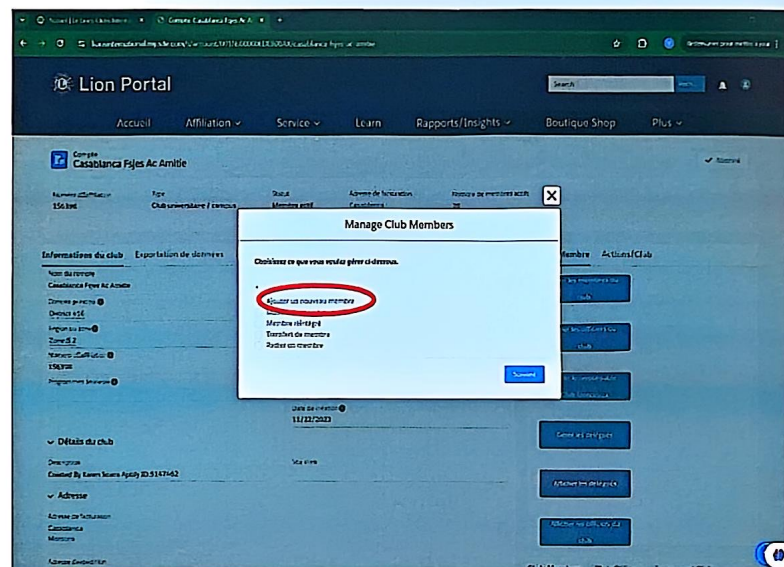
Lion Portal

Search

Accueil Affiliation Service Learn Rapports/Insights Boutique Shop Plus

Compte
Casablanca Fsjes Ac Amitie

Numéro d'affiliation
156366

Type
Club universitaire / campus

Statut
Membre actif

Adresse de facturation
Casablanca

Informations du club Exportation de données

Nom du compte
Casablanca Fsjes Ac Amitie

District
District 416

Région ou zone
Zone 8.2

Numéro d'affiliation
156366

Programmes spéciaux

Date de création
11/12/2023

Détails du club

Description
Created By Karem Soara Apsily ID:5147462

Adresse

Adresse de facturation
Casablanca
Morocco

Adresse d'expédition

Manage Club Members

Choisissez ce que vous voulez gérer ci-dessous.

Ajouter un nouveau membre
Membre réintégré
Transfert de membre
Radier un membre

Suivant

Membre Actions/Club

Gérer les délégués

Afficher les délégués

Afficher les officiels du club